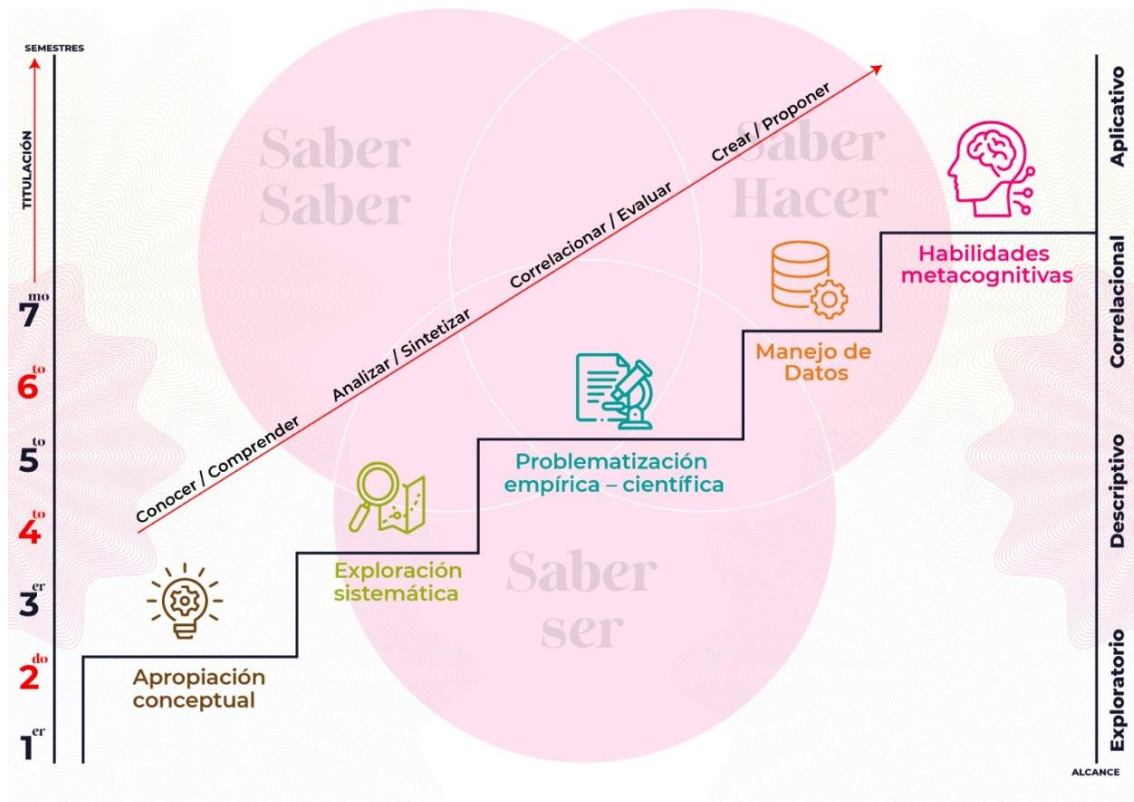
SEMESTRES

TITULACIÓN

$7^{mo}$
$6^{to}$
$5^{to}$
$4^{to}$
$3^{er}$
$2^{do}$
$1^{er}$

Saber Saber

Saber Hacer

Saber ser

Conocer / Comprender

Analizar / Sintetizar

Correlacionar / Evaluar

Crear / Proponer

Apropiación conceptual

Exploración sistemática

Problematización empírica – científica

Manejo de Datos

Habilidades metacognitivas

Aplicativo

Correlacional

Descriptivo

Exploratorio

ALCANCE